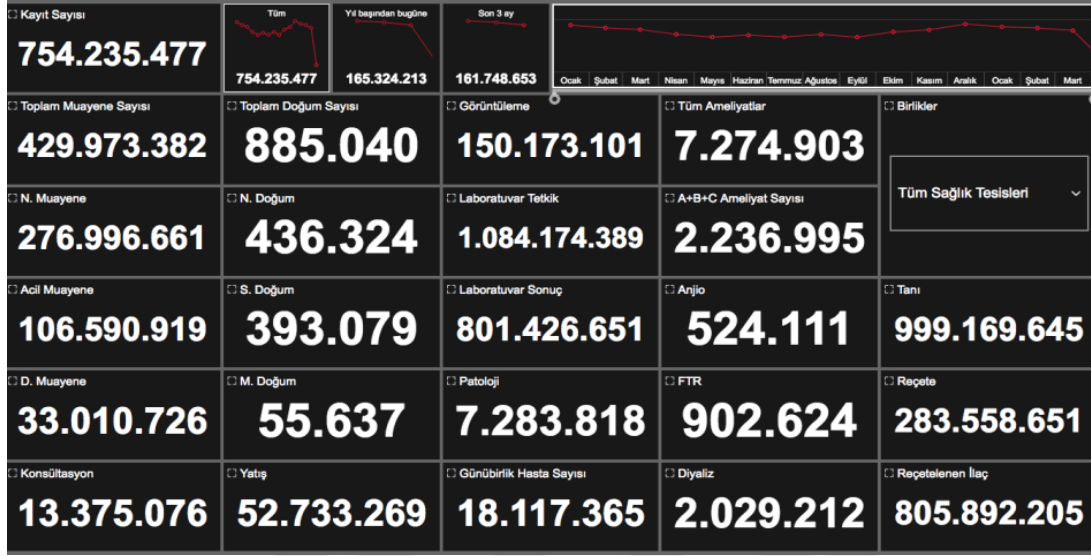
Kayıt Sayısı
754.235.477

Tüm
754.235.477

Yıl başından bugüne
165.324.213

Son 3 ay
161.748.653

Ocak Şubat Mart Nisan Mayıs Haziran Temmuz Ağustos Eylül Ekim Kasım Aralık Ocak Şubat Mart

Toplam Muayene Sayısı
429.973.382

Toplam Doğum Sayısı
885.040

Görüntüleme
150.173.101

Tüm Ameliyatlar
7.274.903

Birlikler
Tüm Sağlık Tesisleri

N. Muayene
276.996.661

N. Doğum
436.324

Laboratuvar Tetkik
1.084.174.389

A+B+C Ameliyat Sayısı
2.236.995

Acil Muayene
106.590.919

S. Doğum
393.079

Laboratuvar Sonuç
801.426.651

Anjio
524.111

Tanı
999.169.645

D. Muayene
33.010.726

M. Doğum
55.637

Patoloji
7.283.818

FTR
902.624

Reçete
283.558.651

Konsültasyon
13.375.076

Yatış
52.733.269

Günübirlik Hasta Sayısı
18.117.365

Diyaliz
2.029.212

Reçetelenen İlaç
805.892.205